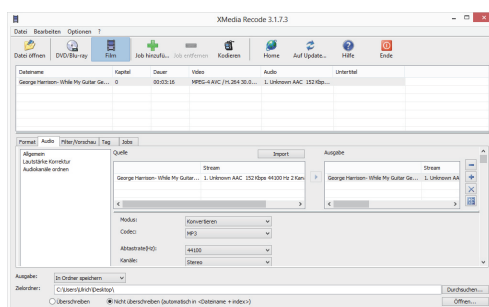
XMedia Recode 3.1.7.3

Datei Bearbeiten Optionen ?

Datei öffnen DVD/Blu-ray Film Job hinzufü... Job entfernen Kodieren Home Auf Update... Hilfe Ende

| Dateiname | Kapitel | Dauer | Video | Audio | Untertitel |
|---|---|---|---|---|---|
| George Harrison- While My Guitar Ge... | 0 | 00:03:16 | MPEG-4 AVC / H.264 30.0... | 1. Unknown AAC 152 Kbp... | |

Format Audio Filter/Vorschau Tag Jobs

Allgemein
Lautstärke Korrektur
Audiokanäle ordnen

Quelle

Import

| | Stream |
|---|---|
| George Harrison- While My Guitar Ge... | 1. Unknown AAC 152 Kbps 44100 Hz 2 Kan |

Ausgabe

| | Stream |
|---|---|
| George Harrison- While My Guitar Ge... | 1. Unknown AAC |

Modus: Konvertieren
Codec: MP3
Abtastrate(Hz): 44100
Kanäle: Stereo

Ausgabe: In Ordner speichern
Zielordner: C:\Users\Arch\Desktop\ Durchsuchen...
Überschreiben Nicht überschreiben (automatisch in <Dateiname + index>) Öffnen...